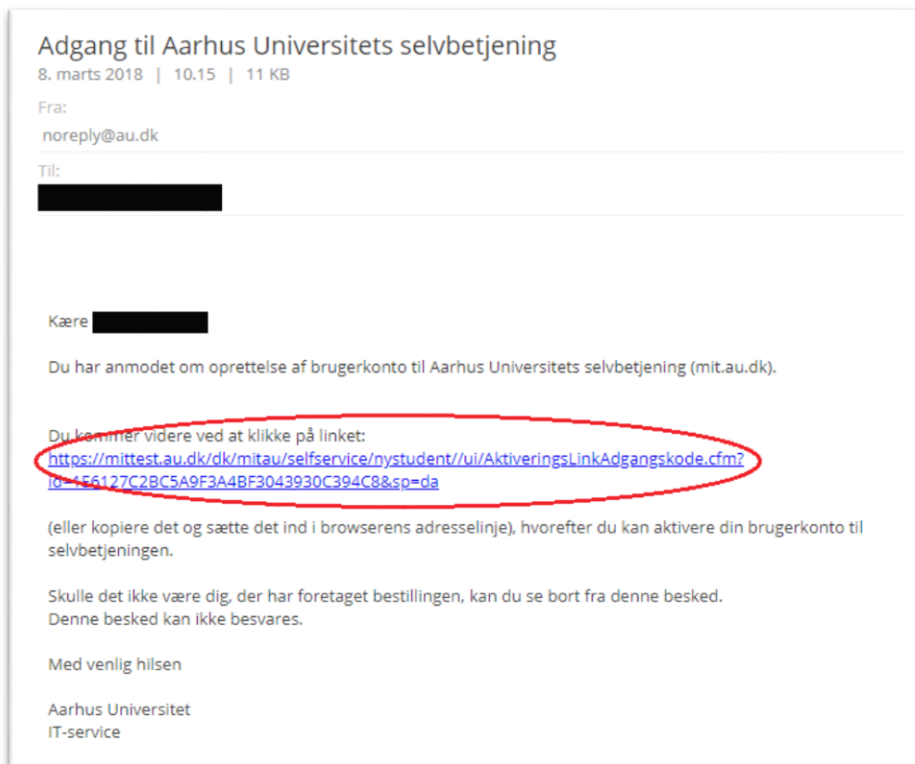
Adgang til Aarhus Universitets selvbetjening
8. marts 2018 | 10.15 | 11 KB

Fra:
noreply@au.dk

Til:

Kære

Du har anmodet om oprettelse af brugerkonto til Aarhus Universitets selvbetjening (mit.au.dk).

Du kommer videre ved at klikke på linket:
https://mittest.au.dk/dk/mitau/selfservice/nystudent//ui/AktiveringsLinkAdgangskode.cfm?id=1E6127C2BC5A9F3A4BF3043930C394C8&sp=da

(eller kopiere det og sætte det ind i browserens adresselinje), hvorefter du kan aktivere din brugerkonto til selvbetjeningen.

Skulle det ikke være dig, der har foretaget bestillingen, kan du se bort fra denne besked.
Denne besked kan ikke besvares.

Med venlig hilsen

Aarhus Universitet
IT-service